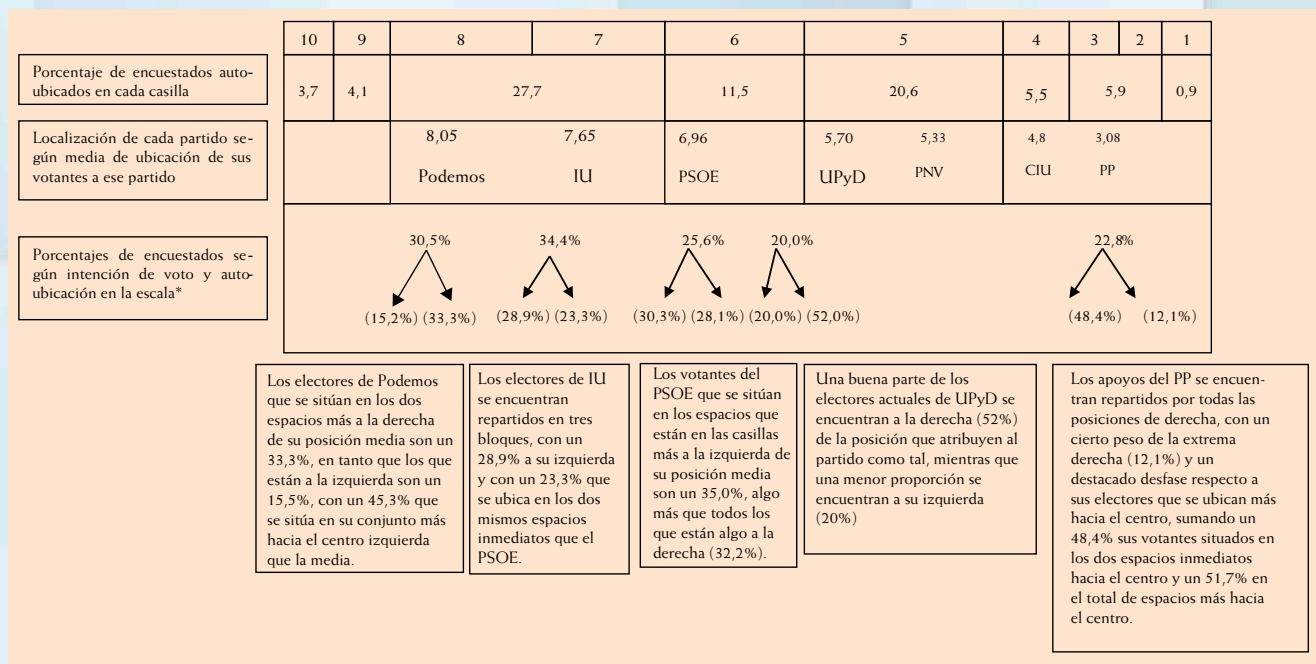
| | 10 | 9 | 8 | 7 | 6 | 5 | | 4 | 3 | 2 | 1 |
|---|---|---|---|---|---|---|---|---|---|---|---|
| Porcentaje de encuestados autoubicados en cada casilla | 3,7 | 4,1 | 27,7 | | 11,5 | 20,6 | | 5,5 | 5,9 | | 0,9 |
| Localización de cada partido según media de ubicación de sus votantes a ese partido | | | 8,05 Podemos | 7,65 IU | 6,96 PSOE | 5,70 UPyD | 5,33 PNV | 4,8 CIU | 3,08 PP | | |
| Porcentajes de encuestados según intención de voto y autoubicación en la escala* | | | 30,5% (15,2%) (33,3%) | 34,4% (28,9%) (23,3%) | 25,6% (30,3%) (28,1%) | 20,0% (20,0%) (52,0%) | | | 22,8% (48,4%) (12,1%) | | |

Los electores de Podemos que se sitúan en los dos espacios más a la derecha de su posición media son un 33,3%, en tanto que los que están a la izquierda son un 15,5%, con un 45,3% que se sitúa en su conjunto más hacia el centro izquierda que la media.

Los electores de IU se encuentran repartidos en tres bloques, con un 28,9% a su izquierda y con un 23,3% que se ubica en los dos mismos espacios inmediatos que el PSOE.

Los votantes del PSOE que se sitúan en los espacios que están en las casillas más a la izquierda de su posición media son un 35,0%, algo más que todos los que están algo a la derecha (32,2%).

Una buena parte de los electores actuales de UPyD se encuentran a la derecha (52%) de la posición que atribuyen al partido como tal, mientras que una menor proporción se encuentran a su izquierda (20%)

Los apoyos del PP se encuentran repartidos por todas las posiciones de derecha, con un cierto peso de la extrema derecha (12,1%) y un destacado desfase respecto a sus electores que se ubican más hacia el centro, sumando un 48,4% sus votantes situados en los dos espacios inmediatos hacia el centro y un 51,7% en el total de espacios más hacia el centro.